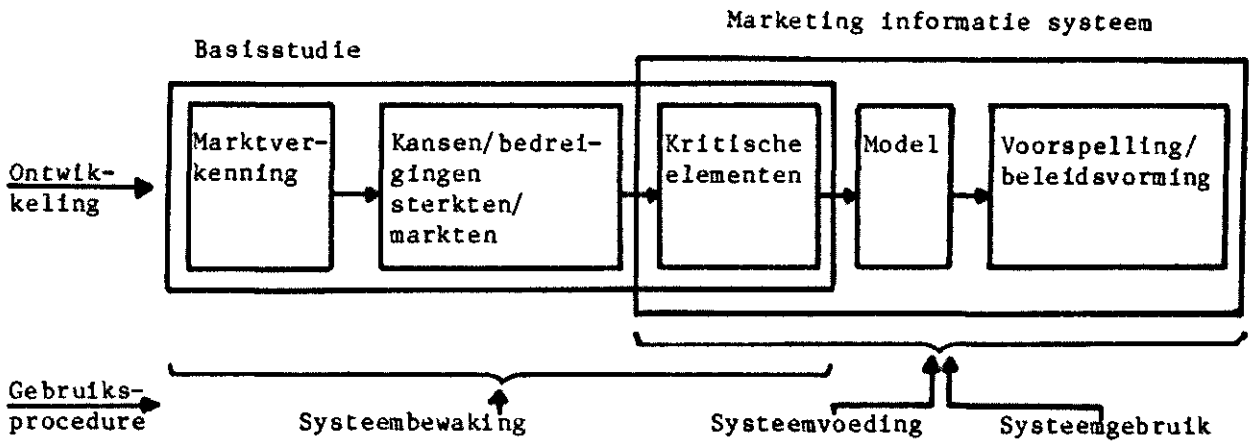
Marketing informatie systeem

Basisstudie

Ontwikkeling

Marktverkenning

Kansen/bedreigingen sterkten/markten

Kritische elementen

Model

Voorspelling/beleidsvorming

Gebruiksprocedure

Systeembewaking

Systeemvoeding

Systeemgebruik